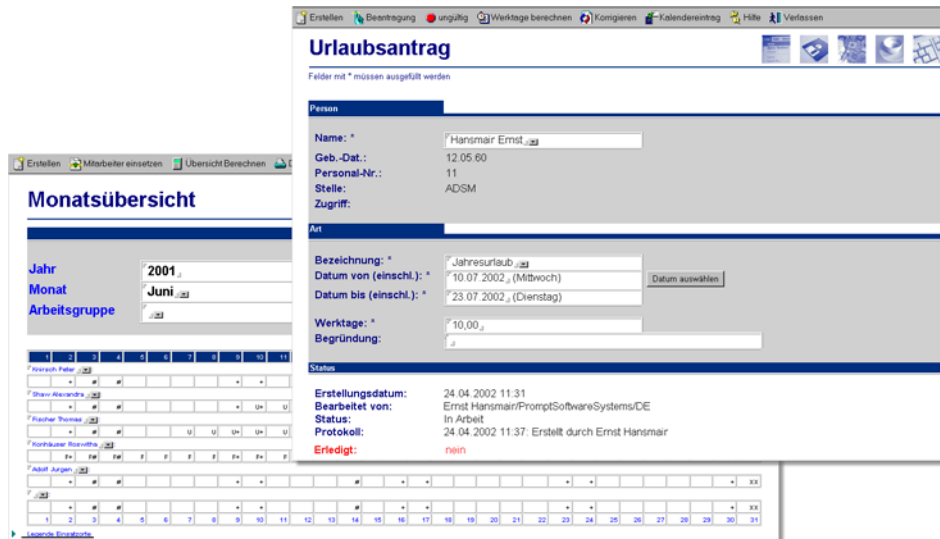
Erstellen Beantragung ungültig Werktage berechnen Korrigieren Kalendereintrag Hilfe Verlassen

Urlaubsantrag

Felder mit * müssen ausgefüllt werden

Person

Name: * Hansmair Ernst
Geb.-Dat.: 12.05.60
Personal-Nr.: 11
Stelle: ADSM
Zugriff:

Art

Bezeichnung: * Jahresurlaub
Datum von (einschl.): * 10.07.2002 (Mittwoch) Datum auswählen
Datum bis (einschl.): * 23.07.2002 (Dienstag)

Werktage: * 10,00
Begründung:

Status

Erstellungsdatum: 24.04.2002 11:31
Bearbeitet von: Ernst Hansmair/PromptSoftwareSystems/DE
Status: In Arbeit
Protokoll: 24.04.2002 11:37: Erstellt durch Ernst Hansmair
Erledigt: nein

Erstellen Mitarbeiter einsetzen Übersicht Berechnen

Monatsübersicht

Jahr 2001
Monat Juni
Arbeitsgruppe

1 2 3 4 5 6 7 8 9 10 11

Kriesch Peter
Shaw Alexandra
Fischer Thomas
Konhäuser Roswitha
Adolf Jurgen

1 2 3 4 5 6 7 8 9 10 11 12 13 14 15 16 17 18 19 20 21 22 23 24 25 26 27 28 29 30 31

Legende Einsatzorte